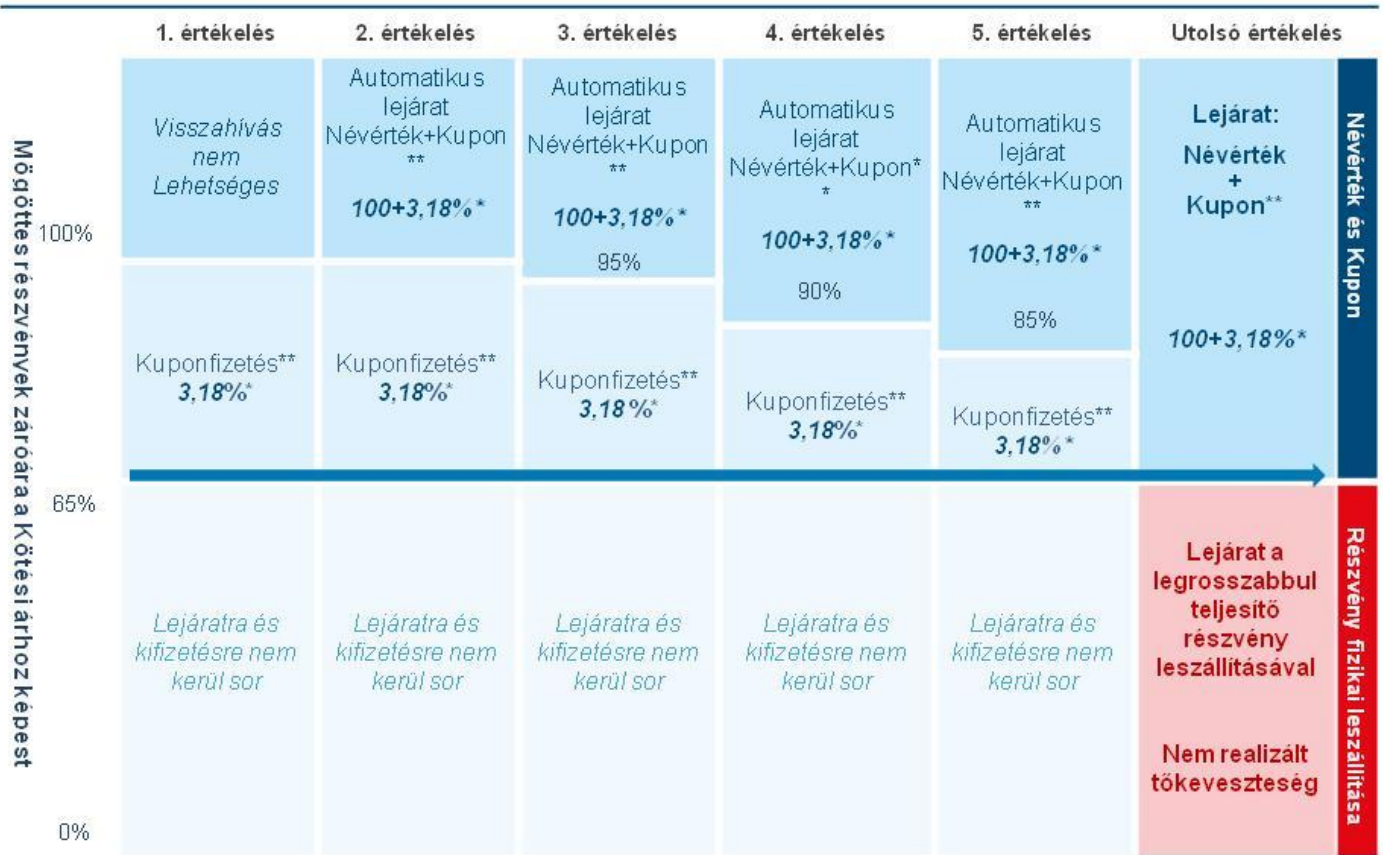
| | 1. értékelés | 2. értékelés | 3. értékelés | 4. értékelés | 5. értékelés | Utolsó értékelés | |
|---|---|---|---|---|---|---|---|
| 100% | Visszahívás nem Lehetséges | Automatikus lejárat Névérték+Kupon ** 100+3,18%* | Automatikus lejárat Névérték+Kupon ** 100+3,18%* 95% | Automatikus lejárat Névérték+Kupon** 100+3,18%* 90% | Automatikus lejárat Névérték+Kupon ** 100+3,18%* 85% | Lejárat: Névérték + Kupon** 100+3,18%* | Névérték és Kupon |
| | Kuponfizetés** 3,18%* | Kuponfizetés** 3,18%* | Kuponfizetés** 3,18 %* | Kuponfizetés** 3,18%* | Kuponfizetés** 3,18%* | | |
| 65% | Lejáratra és kifizetésre nem kerül sor | Lejáratra és kifizetésre nem kerül sor | Lejáratra és kifizetésre nem kerül sor | Lejáratra és kifizetésre nem kerül sor | Lejáratra és kifizetésre nem kerül sor | Lejárat a legrosszabbul teljesítő részvény leszállításával Nem realizált tőkeveszteség | Részvény fizikai leszállítása |
| 0% | | | | | | | |

Mögöttes részvények záróára a Kötésiárhoz képest